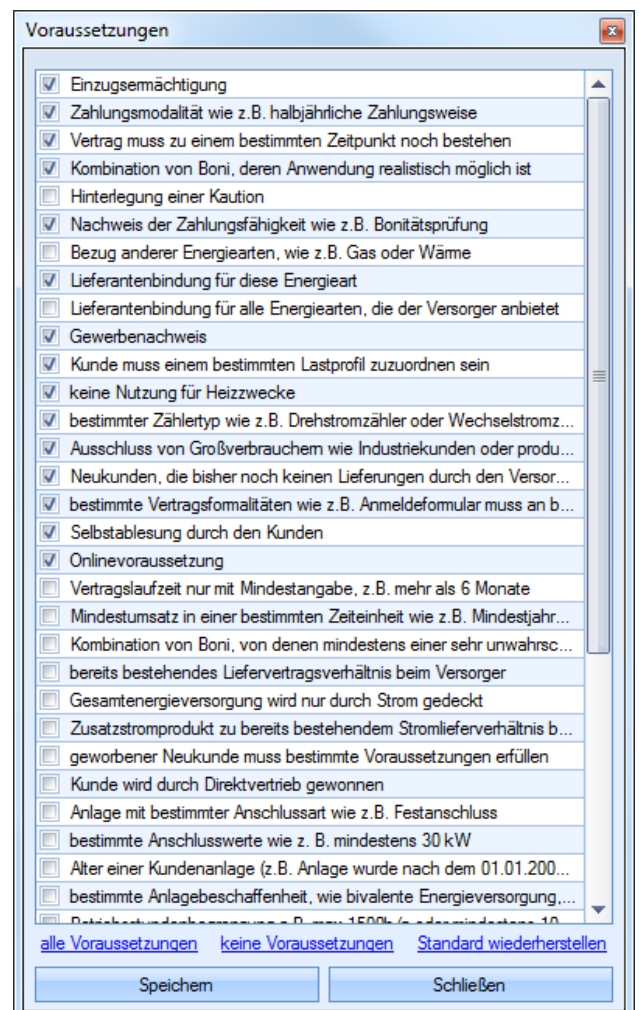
Voraussetzungen

Einzugsermächtigung
Zahlungsmodalität wie z.B. halbjährliche Zahlungsweise
Vertrag muss zu einem bestimmten Zeitpunkt noch bestehen
Kombination von Boni, deren Anwendung realistisch möglich ist
Hinterlegung einer Kaution
Nachweis der Zahlungsfähigkeit wie z.B. Bonitätsprüfung
Bezug anderer Energiearten, wie z.B. Gas oder Wärme
Lieferantenbindung für diese Energieart
Lieferantenbindung für alle Energiearten, die der Versorger anbietet
Gewerbenachweis
Kunde muss einem bestimmten Lastprofil zuzuordnen sein
keine Nutzung für Heizzwecke
bestimmter Zählertyp wie z.B. Drehstromzähler oder Wechselstromz...
Ausschluss von Großverbrauchern wie Industriekunden oder produ...
Neukunden, die bisher noch keinen Lieferungen durch den Versor...
bestimmte Vertragsformalitäten wie z.B. Anmeldeformular muss an b...
Selbstablesung durch den Kunden
Onlinevoraussetzung
Vertragslaufzeit nur mit Mindestangabe, z.B. mehr als 6 Monate
Mindestumsatz in einer bestimmten Zeiteinheit wie z.B. Mindestjahr...
Kombination von Boni, von denen mindestens einer sehr unwahrsc...
bereits bestehendes Liefervertragsverhältnis beim Versorger
Gesamtenergieversorgung wird nur durch Strom gedeckt
Zusatzstromprodukt zu bereits bestehendem Stromlieferverhältnis b...
geworbener Neukunde muss bestimmte Voraussetzungen erfüllen
Kunde wird durch Direktvertrieb gewonnen
Anlage mit bestimmter Anschlussart wie z.B. Festanschluss
bestimmte Anschlusswerte wie z. B. mindestens 30 kW
Alter einer Kundenanlage (z.B. Anlage wurde nach dem 01.01.200...
bestimmte Anlagebeschaffenheit, wie bivalente Energieversorgung,...
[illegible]

alle Voraussetzungen keine Voraussetzungen Standard wiederherstellen

Speichern Schließen